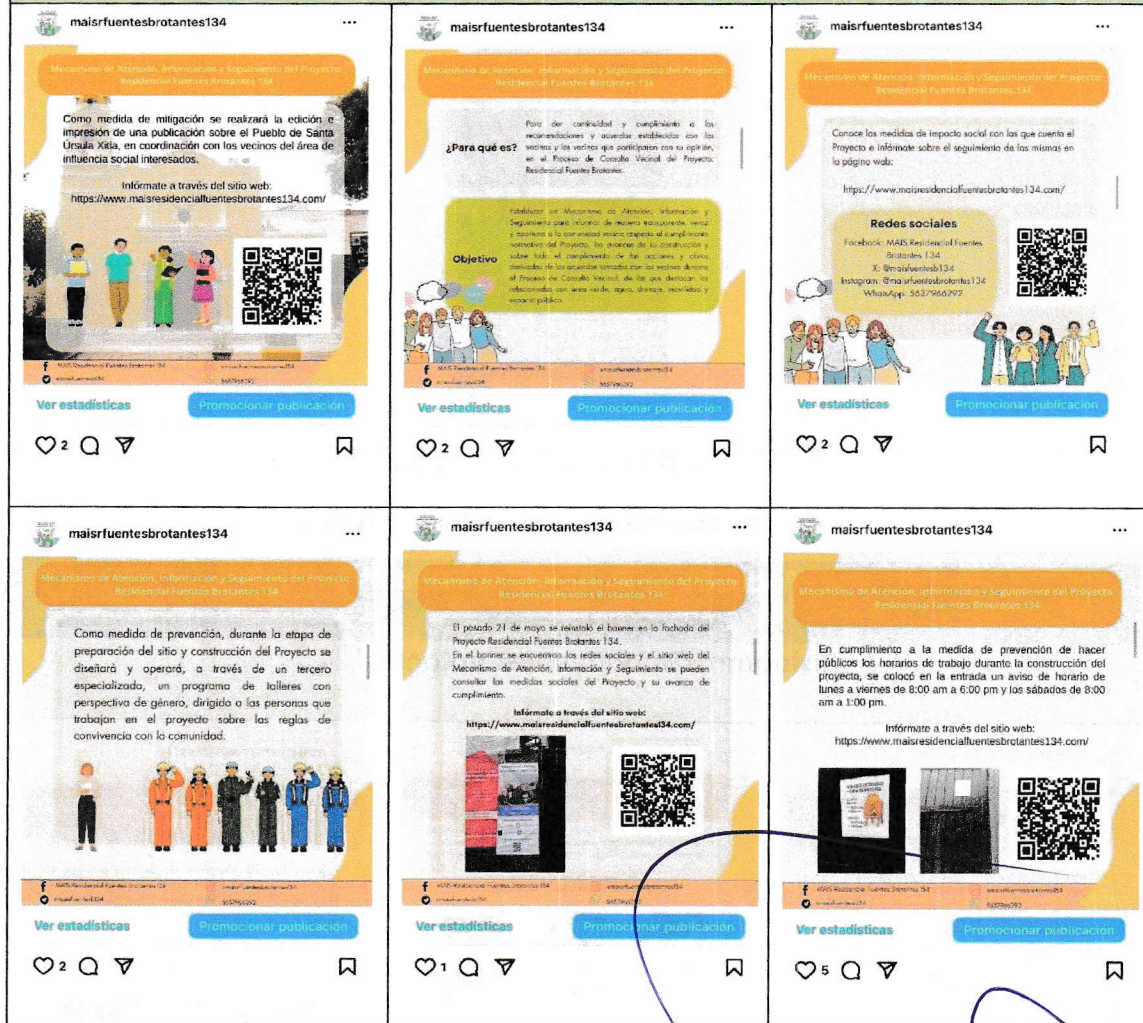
maisrfuentesbrotantes134

Mecanismo de Atención, Información y Seguimiento del Proyecto Residencial Fuentes Brotantes 134

Como medida de mitigación se realizará la edición e impresión de una publicación sobre el Pueblo de Santa Úrsula Xitla, en coordinación con los vecinos del área de influencia social interesados.

Infórmate a través del sitio web: https://www.maisresidencialfuentesbrotantes134.com/

Ver estadísticas
Promocionar publicación
2

maisrfuentesbrotantes134

Mecanismo de Atención, Información y Seguimiento del Proyecto Residencial Fuentes Brotantes 134

¿Para qué es?
Para dar continuidad y cumplimiento a las recomendaciones y acuerdos establecidos con los vecinos y las vecinas que participaron con su opinión, en el Proceso de Consulta Vecinal del Proyecto Residencial Fuentes Brotantes.

Objetivo
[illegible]

Ver estadísticas
Promocionar publicación
2

maisrfuentesbrotantes134

Mecanismo de Atención, Información y Seguimiento del Proyecto Residencial Fuentes Brotantes 134

Conoce las medidas de impacto social con las que cuenta el Proyecto e infórmate sobre el seguimiento de las mismas en la página web:

https://www.maisresidencialfuentesbrotantes134.com/

Redes sociales
Facebook: MAIS Residencial Fuentes Brotantes 134
X: @maisfuentesb134
Instagram: @maisrfuentesbrotantes134
WhatsApp: 5637966292

Ver estadísticas
Promocionar publicación
2

maisrfuentesbrotantes134

Mecanismo de Atención, Información y Seguimiento del Proyecto Residencial Fuentes Brotantes 134

Como medida de prevención, durante la etapa de preparación del sitio y construcción del Proyecto se diseñará y operará, a través de un tercero especializado, un programa de talleres con perspectiva de género, dirigido a las personas que trabajan en el proyecto sobre las reglas de convivencia con la comunidad.

Ver estadísticas
Promocionar publicación
2

maisrfuentesbrotantes134

Mecanismo de Atención, Información y Seguimiento del Proyecto Residencial Fuentes Brotantes 134

El pasado 21 de mayo se reinstaló el banner en la fachada del Proyecto Residencial Fuentes Brotantes 134.
En el banner se encuentran las redes sociales y el sitio web del Mecanismo de Atención, Información y Seguimiento se pueden consultar las medidas sociales del Proyecto y su avance de cumplimiento.

Infórmate a través del sitio web:
https://www.maisresidencialfuentesbrotantes134.com/

Ver estadísticas
Promocionar publicación
1

maisrfuentesbrotantes134

Mecanismo de Atención, Información y Seguimiento del Proyecto Residencial Fuentes Brotantes 134

En cumplimiento a la medida de prevención de hacer públicos los horarios de trabajo durante la construcción del proyecto, se colocó en la entrada un aviso de horario de lunes a viernes de 8:00 am a 6:00 pm y los sábados de 8:00 am a 1:00 pm.

Infórmate a través del sitio web:
https://www.maisresidencialfuentesbrotantes134.com/

Ver estadísticas
Promocionar publicación
5